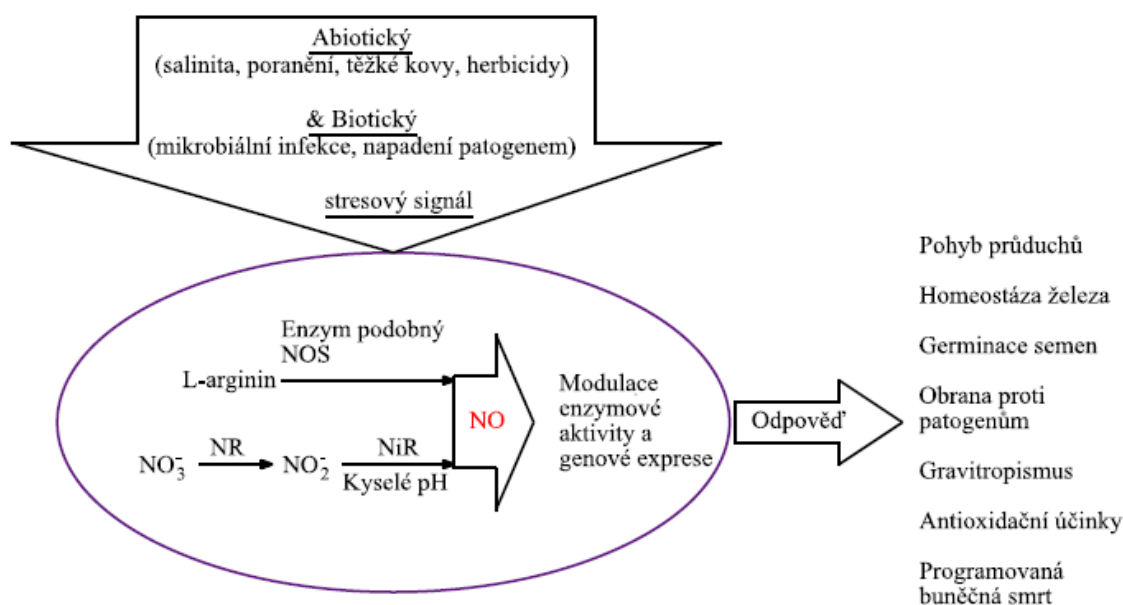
Abiotický
(salinita, poranění, těžké kovy, herbicidy)

& Biotický
(mikrobiální infekce, napadení patogenem)

stresový signál

Enzym podobný NOS

L-arginin

$NO_3^-$ NR $NO_2^-$ NiR Kyselé pH

NO

Modulace enzymové aktivity a genové exprese

Odpověď

Pohyb průduchů

Homeostáza železa

Germinace semen

Obrana proti patogenům

Gravitropismus

Antioxidační účinky

Programovaná buněčná smrt